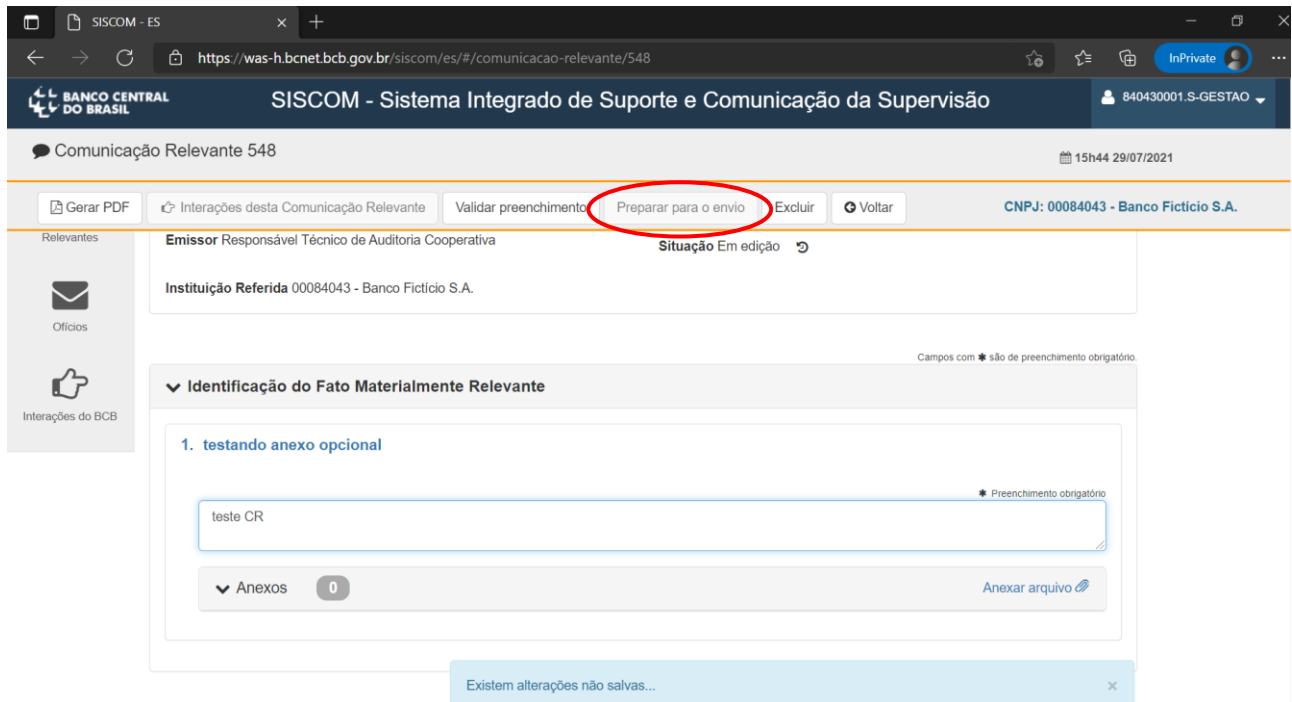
SISCOM - ES

https://was-h.bcnet.bcb.gov.br/siscom/es/#/comunicacao-relevante/548

InPrivate

BANCO CENTRAL DO BRASIL

SISCOM - Sistema Integrado de Suporte e Comunicação da Supervisão

840430001.S-GESTAO

Comunicação Relevante 548

15h44 29/07/2021

Gerar PDF | Interações desta Comunicação Relevante | Validar preenchimento | Preparar para o envio | Excluir | Voltar

CNPJ: 00084043 - Banco Fictício S.A.

Relevantes

Emissor Responsável Técnico de Auditoria Cooperativa

Situação Em edição

Instituição Referida 00084043 - Banco Fictício S.A.

Ofícios

Interações do BCB

Campos com ✱ são de preenchimento obrigatório.

Identificação do Fato Materialmente Relevante

1. testando anexo opcional

✱ Preenchimento obrigatório

teste CR

Anexos 0

Anexar arquivo

Existem alterações não salvas...

×